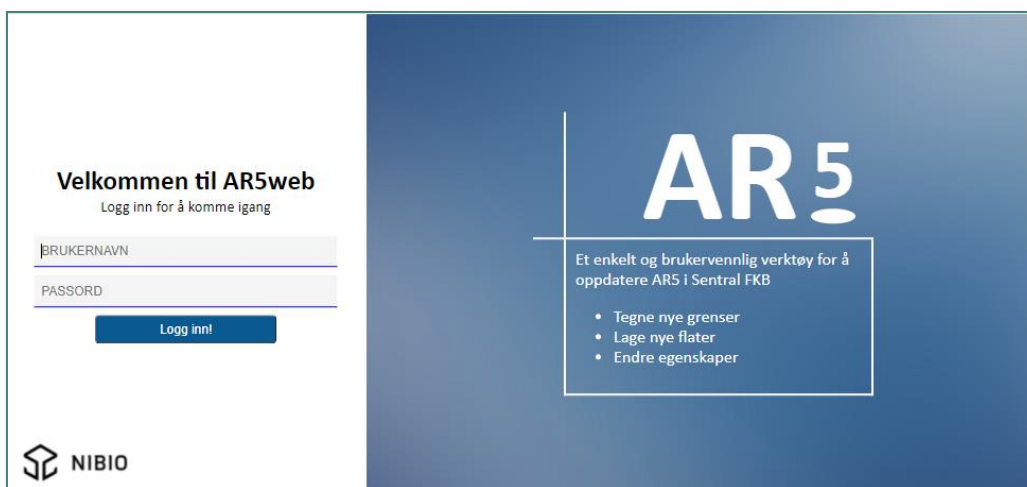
Velkommen til AR5web
Logg inn for å komme igang

BRUKERNAVN

PASSORD

Logg inn!

NIBIO

AR5

Et enkelt og brukervennlig verktøy for å oppdatere AR5 i Sentral FKB

- Tegne nye grenser
- Lage nye flater
- Endre egenskaper